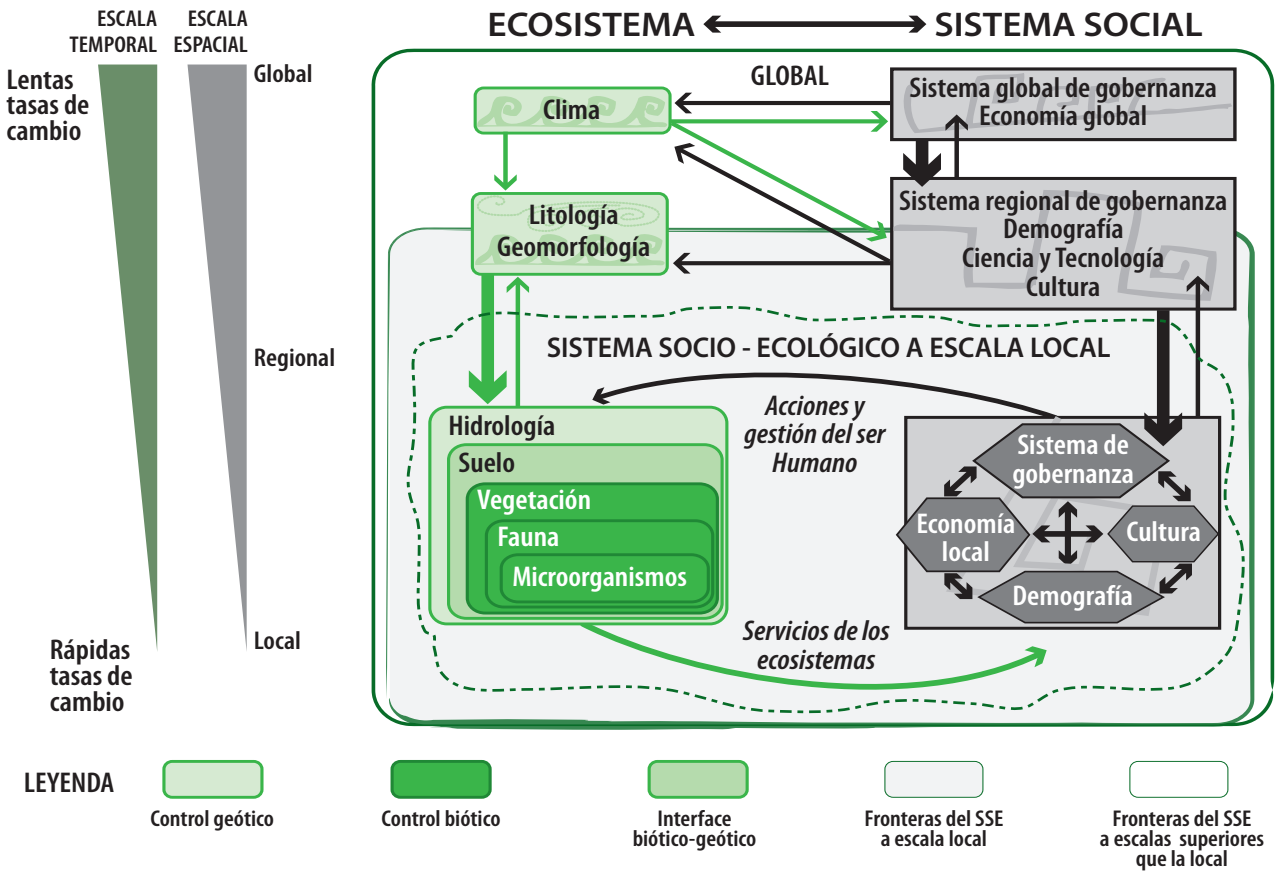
ESCALA TEMPORAL

ESCALA ESPACIAL

Lentas tasas de cambio

Global

Regional

Local

Rápidas tasas de cambio

ECOSISTEMA ⟷ SISTEMA SOCIAL

GLOBAL

Clima

Sistema global de gobernanza
Economía global

Litología
Geomorfología

Sistema regional de gobernanza
Demografía
Ciencia y Tecnología
Cultura

SISTEMA SOCIO - ECOLÓGICO A ESCALA LOCAL

Hidrología

Suelo

Vegetación

Fauna

Microorganismos

Acciones y gestión del ser Humano

Sistema de gobernanza

Economía local

Cultura

Demografía

Servicios de los ecosistemas

LEYENDA

Control geótico

Control biótico

Interface biótico-geótico

Fronteras del SSE a escala local

Fronteras del SSE a escalas superiores que la local